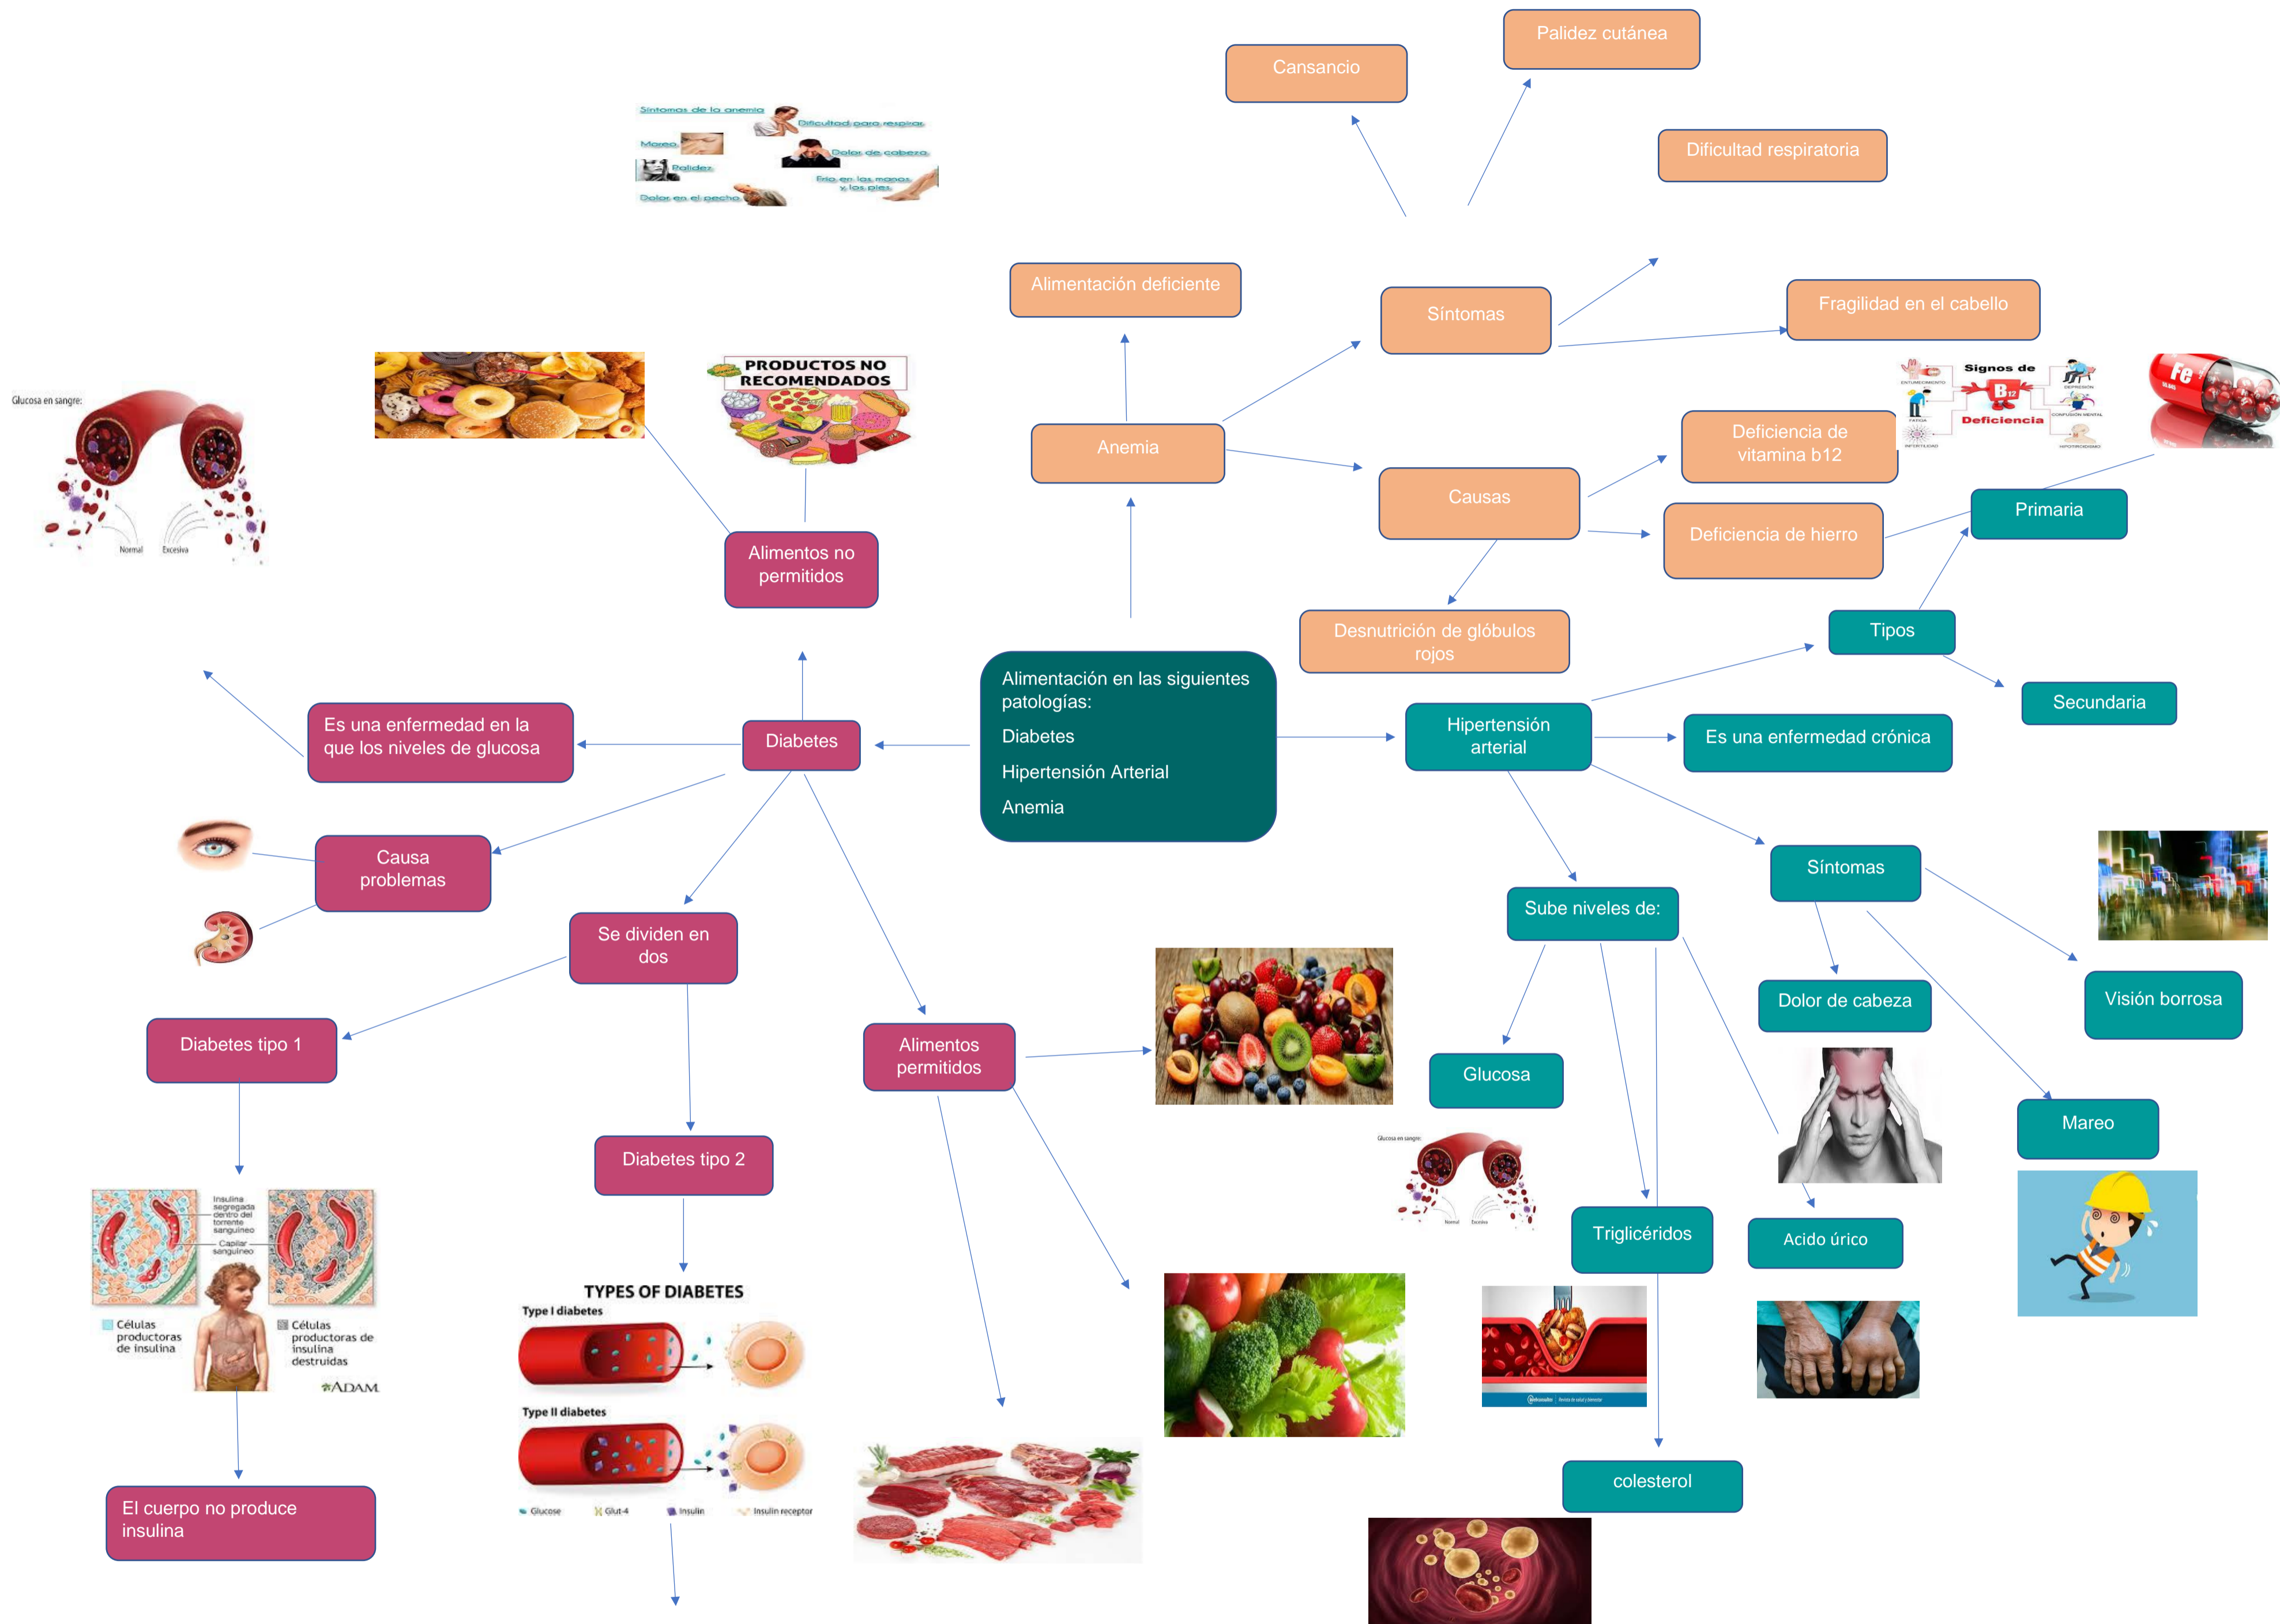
Alimentación en las siguientes patologías:
Diabetes
Hipertensión Arterial
Anemia

Anemia

Alimentación deficiente

Síntomas

Cansancio

Palidez cutánea

Dificultad respiratoria

Fragilidad en el cabello

Causas

Deficiencia de vitamina b12

Signos de B12 Deficiencia

Deficiencia de hierro

Desnutrición de glóbulos rojos

Fe

Síntomas de la anemia
Dificultad para respirar
Mareo
Dolor de cabeza
Palidez
Frío en las manos y los pies
Dolor en el pecho

Diabetes

Alimentos no permitidos

PRODUCTOS NO RECOMENDADOS

Es una enfermedad en la que los niveles de glucosa

Glucosa en sangre:
Normal
Excesiva

Causa problemas

Se dividen en dos

Diabetes tipo 1

Diabetes tipo 2

Insulina segregada dentro del torrente sanguíneo
Capilar sanguíneo
Células productoras de insulina
Células productoras de insulina destruidas
ADAM

El cuerpo no produce insulina

TYPES OF DIABETES
Type I diabetes
Type II diabetes
Glucose
Glut-4
Insulin
Insulin receptor

Alimentos permitidos

Hipertensión arterial

Tipos

Primaria

Secundaria

Es una enfermedad crónica

Síntomas

Visión borrosa

Dolor de cabeza

Mareo

Sube niveles de:

Glucosa

Glucosa en sangre:
Normal
Excesiva

Triglicéridos

Acido úrico

colesterol